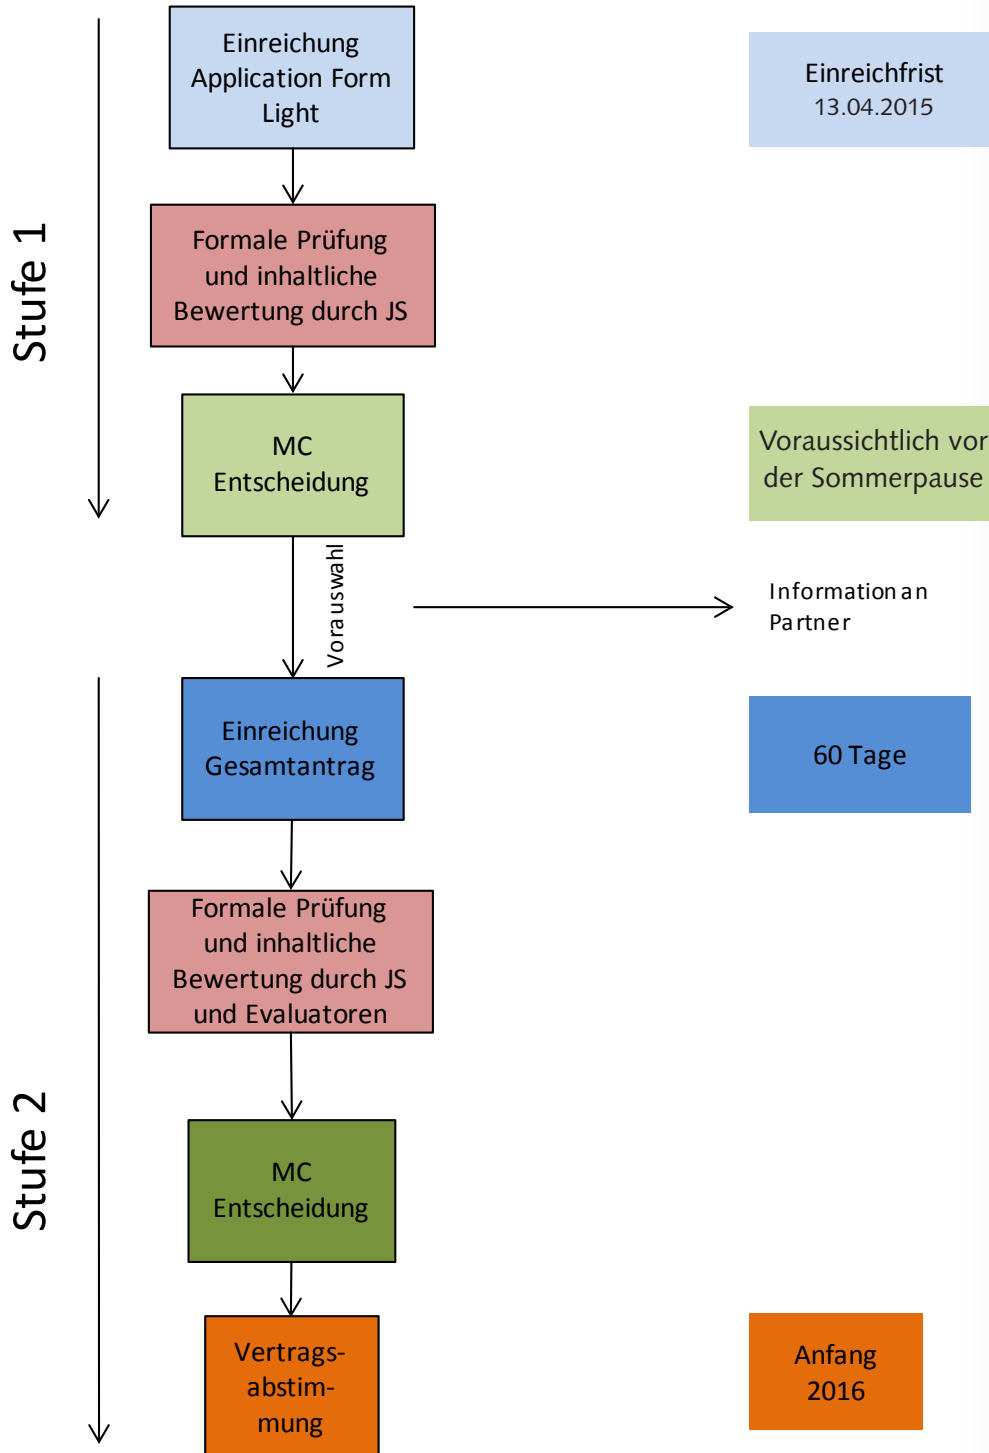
Stufe 1

Einreichung Application Form Light

Einreichfrist 13.04.2015

Formale Prüfung und inhaltliche Bewertung durch JS

MC Entscheidung

Voraussichtlich vor der Sommerpause

Vorauswahl

Information an Partner

Stufe 2

Einreichung Gesamtantrag

60 Tage

Formale Prüfung und inhaltliche Bewertung durch JS und Evaluatoren

MC Entscheidung

Vertrags-abstim-mung

Anfang 2016